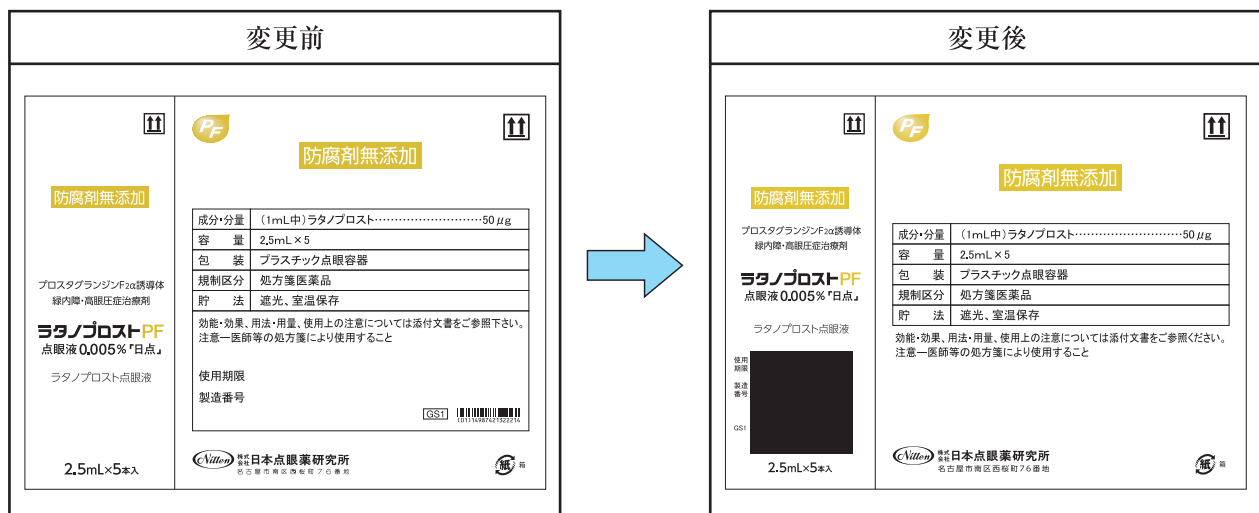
変更前

防腐剤無添加

プロスタグランジンF2α誘導体
緑内障・高眼圧症治療剤

ラタノプロストPF
点眼液0.005%「日点」

ラタノプロスト点眼液

2.5mL×5本入

PF

防腐剤無添加

| 成分・分量 | (1mL中)ラタノプロスト……………………………50 $\mu$g |
|---|---|
| 容　量 | 2.5mL×5 |
| 包　装 | プラスチック点眼容器 |
| 規制区分 | 処方箋医薬品 |
| 貯　法 | 遮光、室温保存 |

効能・効果、用法・用量、使用上の注意については添付文書をご参照下さい。
注意ー医師等の処方箋により使用すること

使用期限

製造番号

GS1

(01)14987421322214

Nitten 株式会社日本点眼薬研究所
名古屋市南区西桜町76番地

紙 箱

変更後

防腐剤無添加

プロスタグランジンF2α誘導体
緑内障・高眼圧症治療剤

ラタノプロストPF
点眼液0.005%「日点」

ラタノプロスト点眼液

使用期限

製造番号

GS1

2.5mL×5本入

PF

防腐剤無添加

| 成分・分量 | (1mL中)ラタノプロスト……………………………50 $\mu$g |
|---|---|
| 容　量 | 2.5mL×5 |
| 包　装 | プラスチック点眼容器 |
| 規制区分 | 処方箋医薬品 |
| 貯　法 | 遮光、室温保存 |

効能・効果、用法・用量、使用上の注意については添付文書をご参照ください。
注意ー医師等の処方箋により使用すること

Nitten 株式会社日本点眼薬研究所
名古屋市南区西桜町76番地

紙 箱